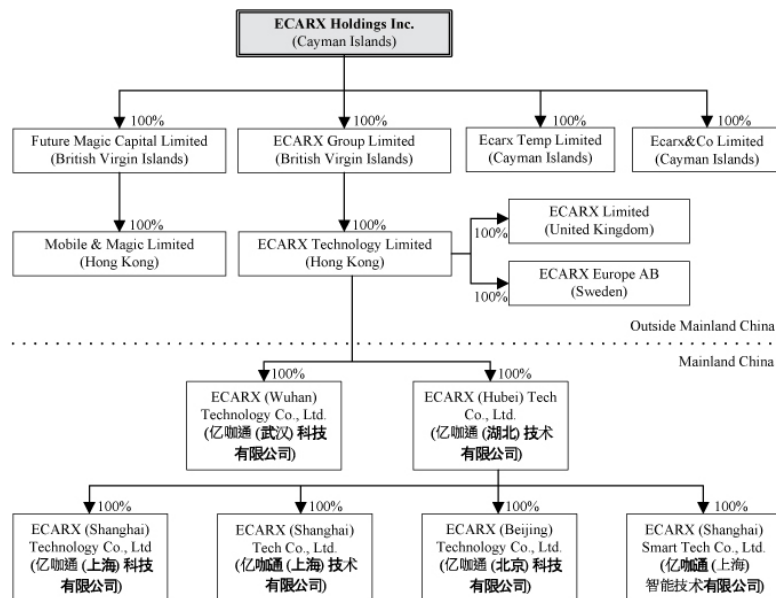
ECARX Holdings Inc.
(Cayman Islands)

100%
Future Magic Capital Limited
(British Virgin Islands)

100%
ECARX Group Limited
(British Virgin Islands)

100%
Ecarx Temp Limited
(Cayman Islands)

100%
Ecarx&Co Limited
(Cayman Islands)

100%
Mobile & Magic Limited
(Hong Kong)

100%
ECARX Technology Limited
(Hong Kong)

100%
ECARX Limited
(United Kingdom)

100%
ECARX Europe AB
(Sweden)

Outside Mainland China

Mainland China

100%
ECARX (Wuhan) Technology Co., Ltd.
(亿咖通 (武汉) 科技有限公司)

100%
ECARX (Hubei) Tech Co., Ltd.
(亿咖通 (湖北) 技术有限公司)

100%
ECARX (Shanghai) Technology Co., Ltd
(亿咖通 (上海) 科技有限公司)

100%
ECARX (Shanghai) Tech Co., Ltd.
(亿咖通 (上海) 技术有限公司)

100%
ECARX (Beijing) Technology Co., Ltd.
(亿咖通 (北京) 科技有限公司)

100%
ECARX (Shanghai) Smart Tech Co., Ltd.
(亿咖通 (上海) 智能技术有限公司)